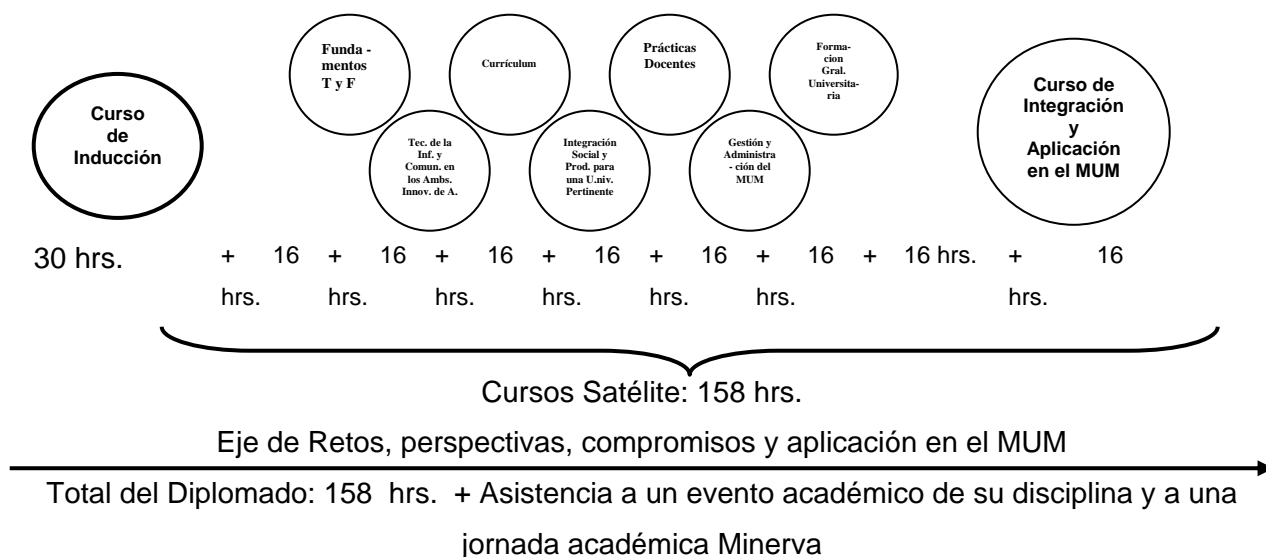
Curso de Inducción

Funda - mentos T y F

Tec. de la Inf. y Comun. en los Ambs. Innov. de A.

Currículum

Integración Social y Prod. para una U.niv. Pertinente

Prácticas Docentes

Gestión y Administra - ción del MUM

Formacion Gral. Universitaria

Curso de Integración y Aplicación en el MUM

30 hrs. + 16 hrs. + 16 hrs. + 16 hrs. + 16 hrs. + 16 hrs. + 16 hrs. + 16 hrs. + 16 hrs.

Cursos Satélite: 158 hrs.

Eje de Retos, perspectivas, compromisos y aplicación en el MUM

Total del Diplomado: 158 hrs. + Asistencia a un evento académico de su disciplina y a una jornada académica Minerva